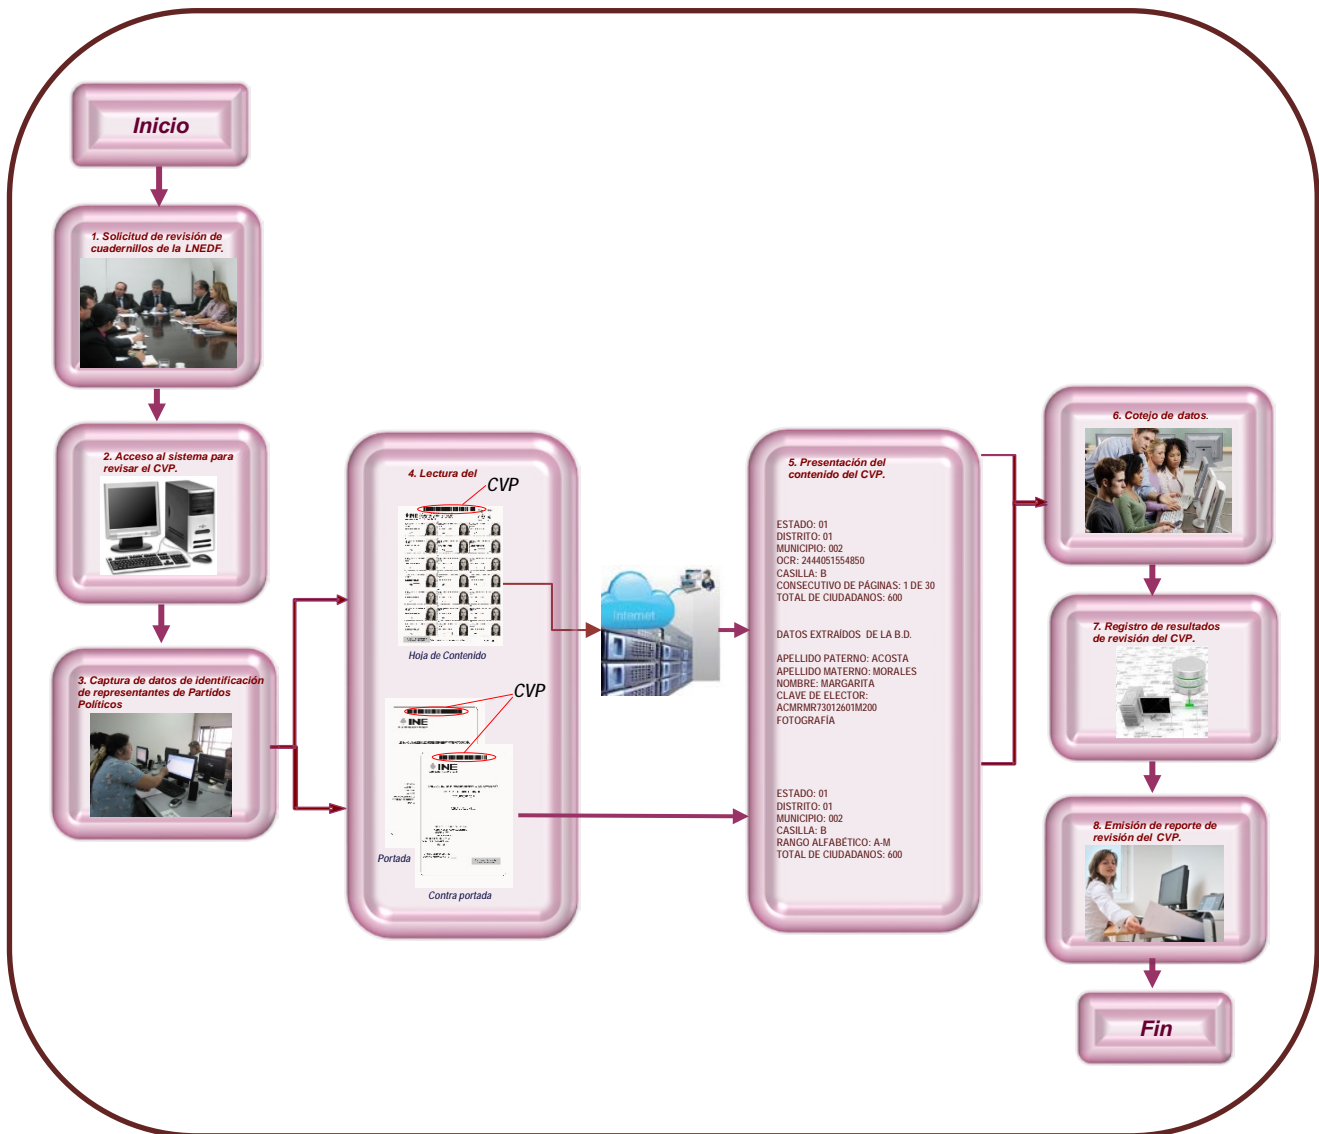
Inicio

1. Solicitud de revisión de cuadernillos de la LNEDF.

2. Acceso al sistema para revisar el CVP.

3. Captura de datos de identificación de representantes de Partidos Políticos

4. Lectura del

CVP

INE

Hoja de Contenido

CVP

INE

INE

Portada

Contra portada

Internet

5. Presentación del contenido del CVP.

ESTADO: 01
DISTRITO: 01
MUNICIPIO: 002
OCR: 2444051554850
CASILLA: B
CONSECUTIVO DE PÁGINAS: 1 DE 30
TOTAL DE CIUDADANOS: 600

DATOS EXTRAÍDOS DE LA B.D.

APELLIDO PATERNO: ACOSTA
APELLIDO MATERNO: MORALES
NOMBRE: MARGARITA
CLAVE DE ELECTOR: ACMRMR73012601M200
FOTOGRAFÍA

ESTADO: 01
DISTRITO: 01
MUNICIPIO: 002
CASILLA: B
RANGO ALFABÉTICO: A-M
TOTAL DE CIUDADANOS: 600

6. Cotejo de datos.

7. Registro de resultados de revisión del CVP.

8. Emisión de reporte de revisión del CVP.

Fin